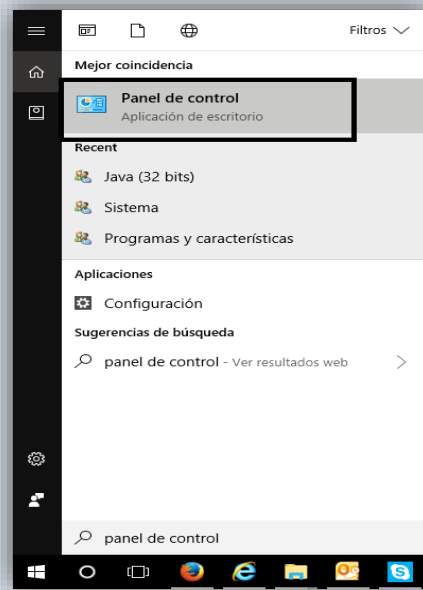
Filtros

Mejor coincidencia

Panel de control
Aplicación de escritorio

Recent

Java (32 bits)

Sistema

Programas y características

Aplicaciones

Configuración

Sugerencias de búsqueda

panel de control - Ver resultados web

panel de control